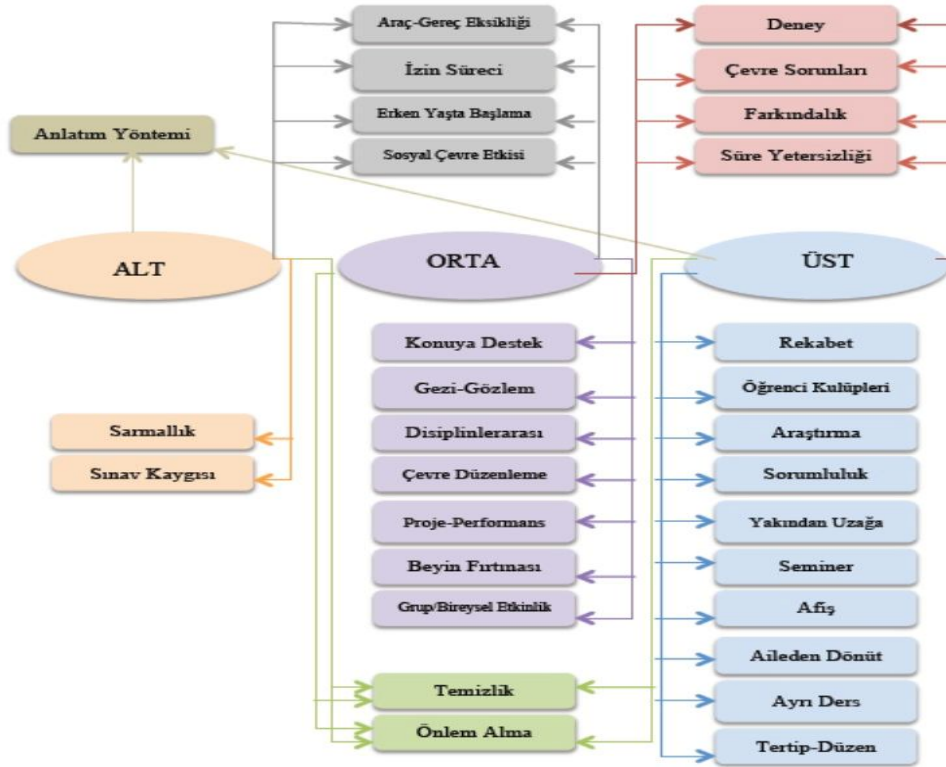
Araç-Gereç Eksikliği

İzin Süreci

Erken Yaşta Başlama

Sosyal Çevre Etkisi

Deney

Çevre Sorunları

Farkındalık

Süre Yetersizliği

Anlatım Yöntemi

ALT

ORTA

ÜST

Konuya Destek

Gezi-Gözlem

Disiplinlerarası

Çevre Düzenleme

Proje-Performans

Beyin Fırtınası

Grup/Bireysel Etkinlik

Rekabet

Öğrenci Kulüpleri

Araştırma

Sorumluluk

Yakından Uzağa

Seminer

Afiş

Aileden Dönüt

Ayrı Ders

Tertip-Düzen

Sarmallık

Sınav Kaygısı

Temizlik

Önlem Alma